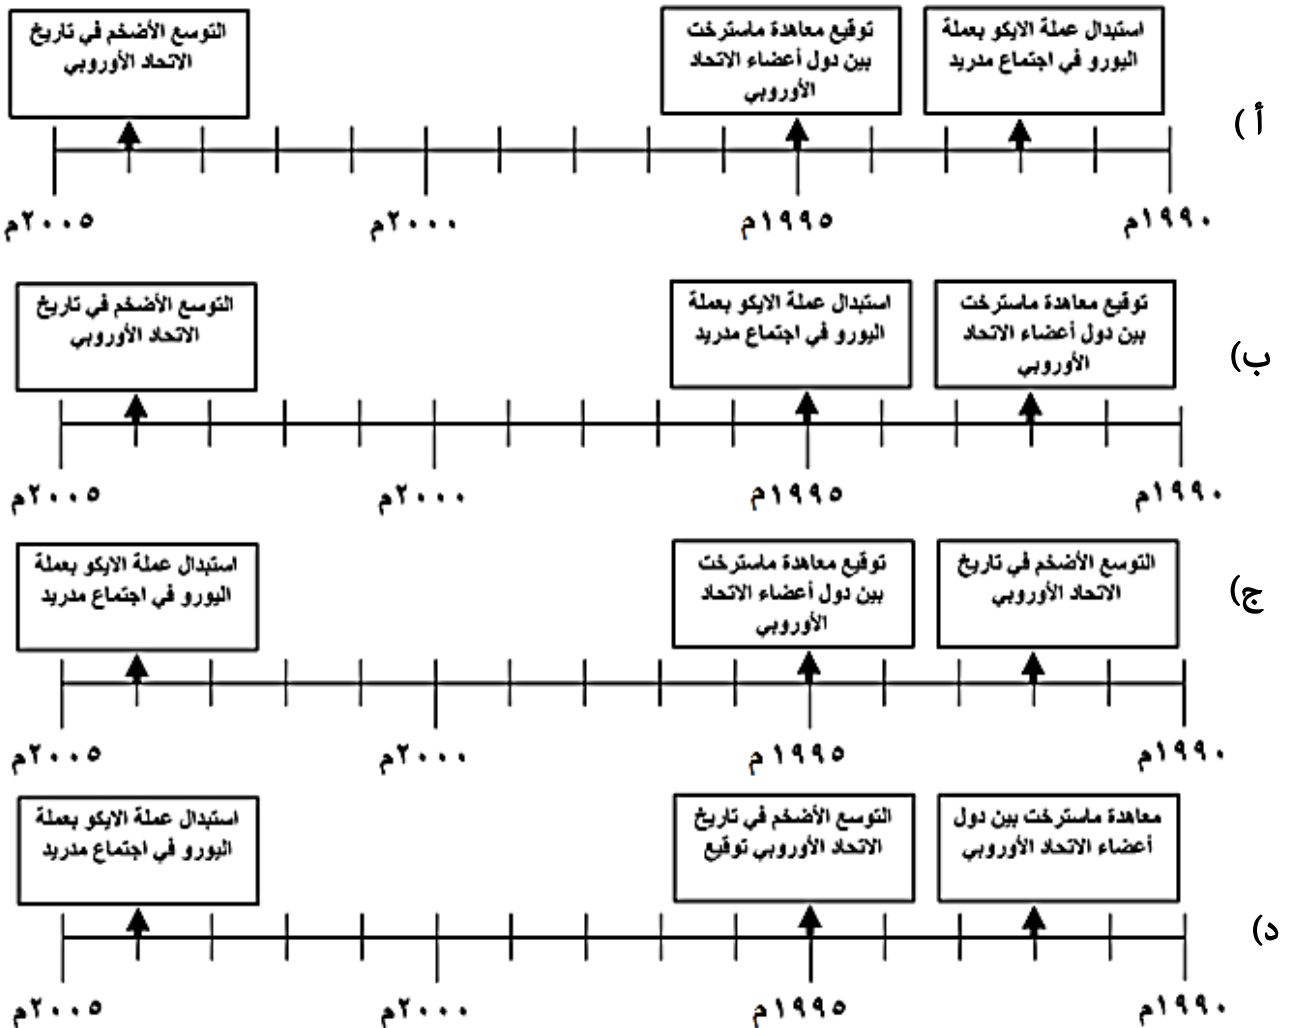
أ )

استبدال عملة الايكو بعملة اليورو في اجتماع مدريد

توقيع معاهدة ماسترخت بين دول أعضاء الاتحاد الأوروبي

التوسع الأضخم في تاريخ الاتحاد الأوروبي

١٩٩٠م ١٩٩٥م ٢٠٠٠م ٢٠٠٥م

ب)

توقيع معاهدة ماسترخت بين دول أعضاء الاتحاد الأوروبي

استبدال عملة الايكو بعملة اليورو في اجتماع مدريد

التوسع الأضخم في تاريخ الاتحاد الأوروبي

١٩٩٠م ١٩٩٥م ٢٠٠٠م ٢٠٠٥م

ج)

التوسع الأضخم في تاريخ الاتحاد الأوروبي

توقيع معاهدة ماسترخت بين دول أعضاء الاتحاد الأوروبي

استبدال عملة الايكو بعملة اليورو في اجتماع مدريد

١٩٩٠م ١٩٩٥ م ٢٠٠٠م ٢٠٠٥م

د)

معاهدة ماسترخت بين دول أعضاء الاتحاد الأوروبي

التوسع الأضخم في تاريخ الاتحاد الأوروبي توقيع

استبدال عملة الايكو بعملة اليورو في اجتماع مدريد

١٩٩٠م ١٩٩٥م ٢٠٠٠م ٢٠٠٥م